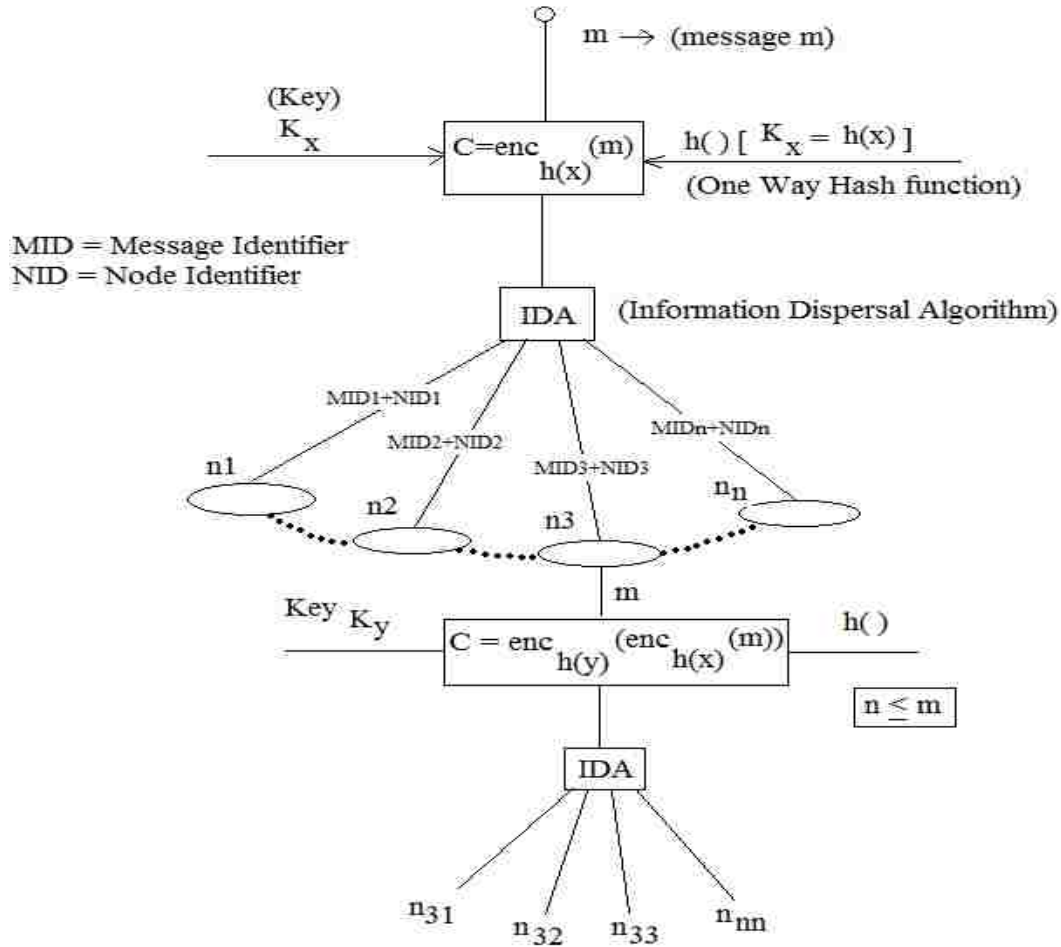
m $\rightarrow$ (message m)

(Key)
$K_x$

$C=enc_{h(x)}(m)$

h( ) [ $K_x = h(x)$ ]
(One Way Hash function)

MID = Message Identifier
NID = Node Identifier

IDA

(Information Dispersal Algorithm)

MID1+NID1
MID2+NID2
MID3+NID3
MIDn+NIDn

n1
n2
n3
$n_n$

m

Key $K_y$

$C = enc_{h(y)}(enc_{h(x)}(m))$

h( )

$n \leq m$

IDA

$n_{31}$
$n_{32}$
$n_{33}$
$n_{nn}$